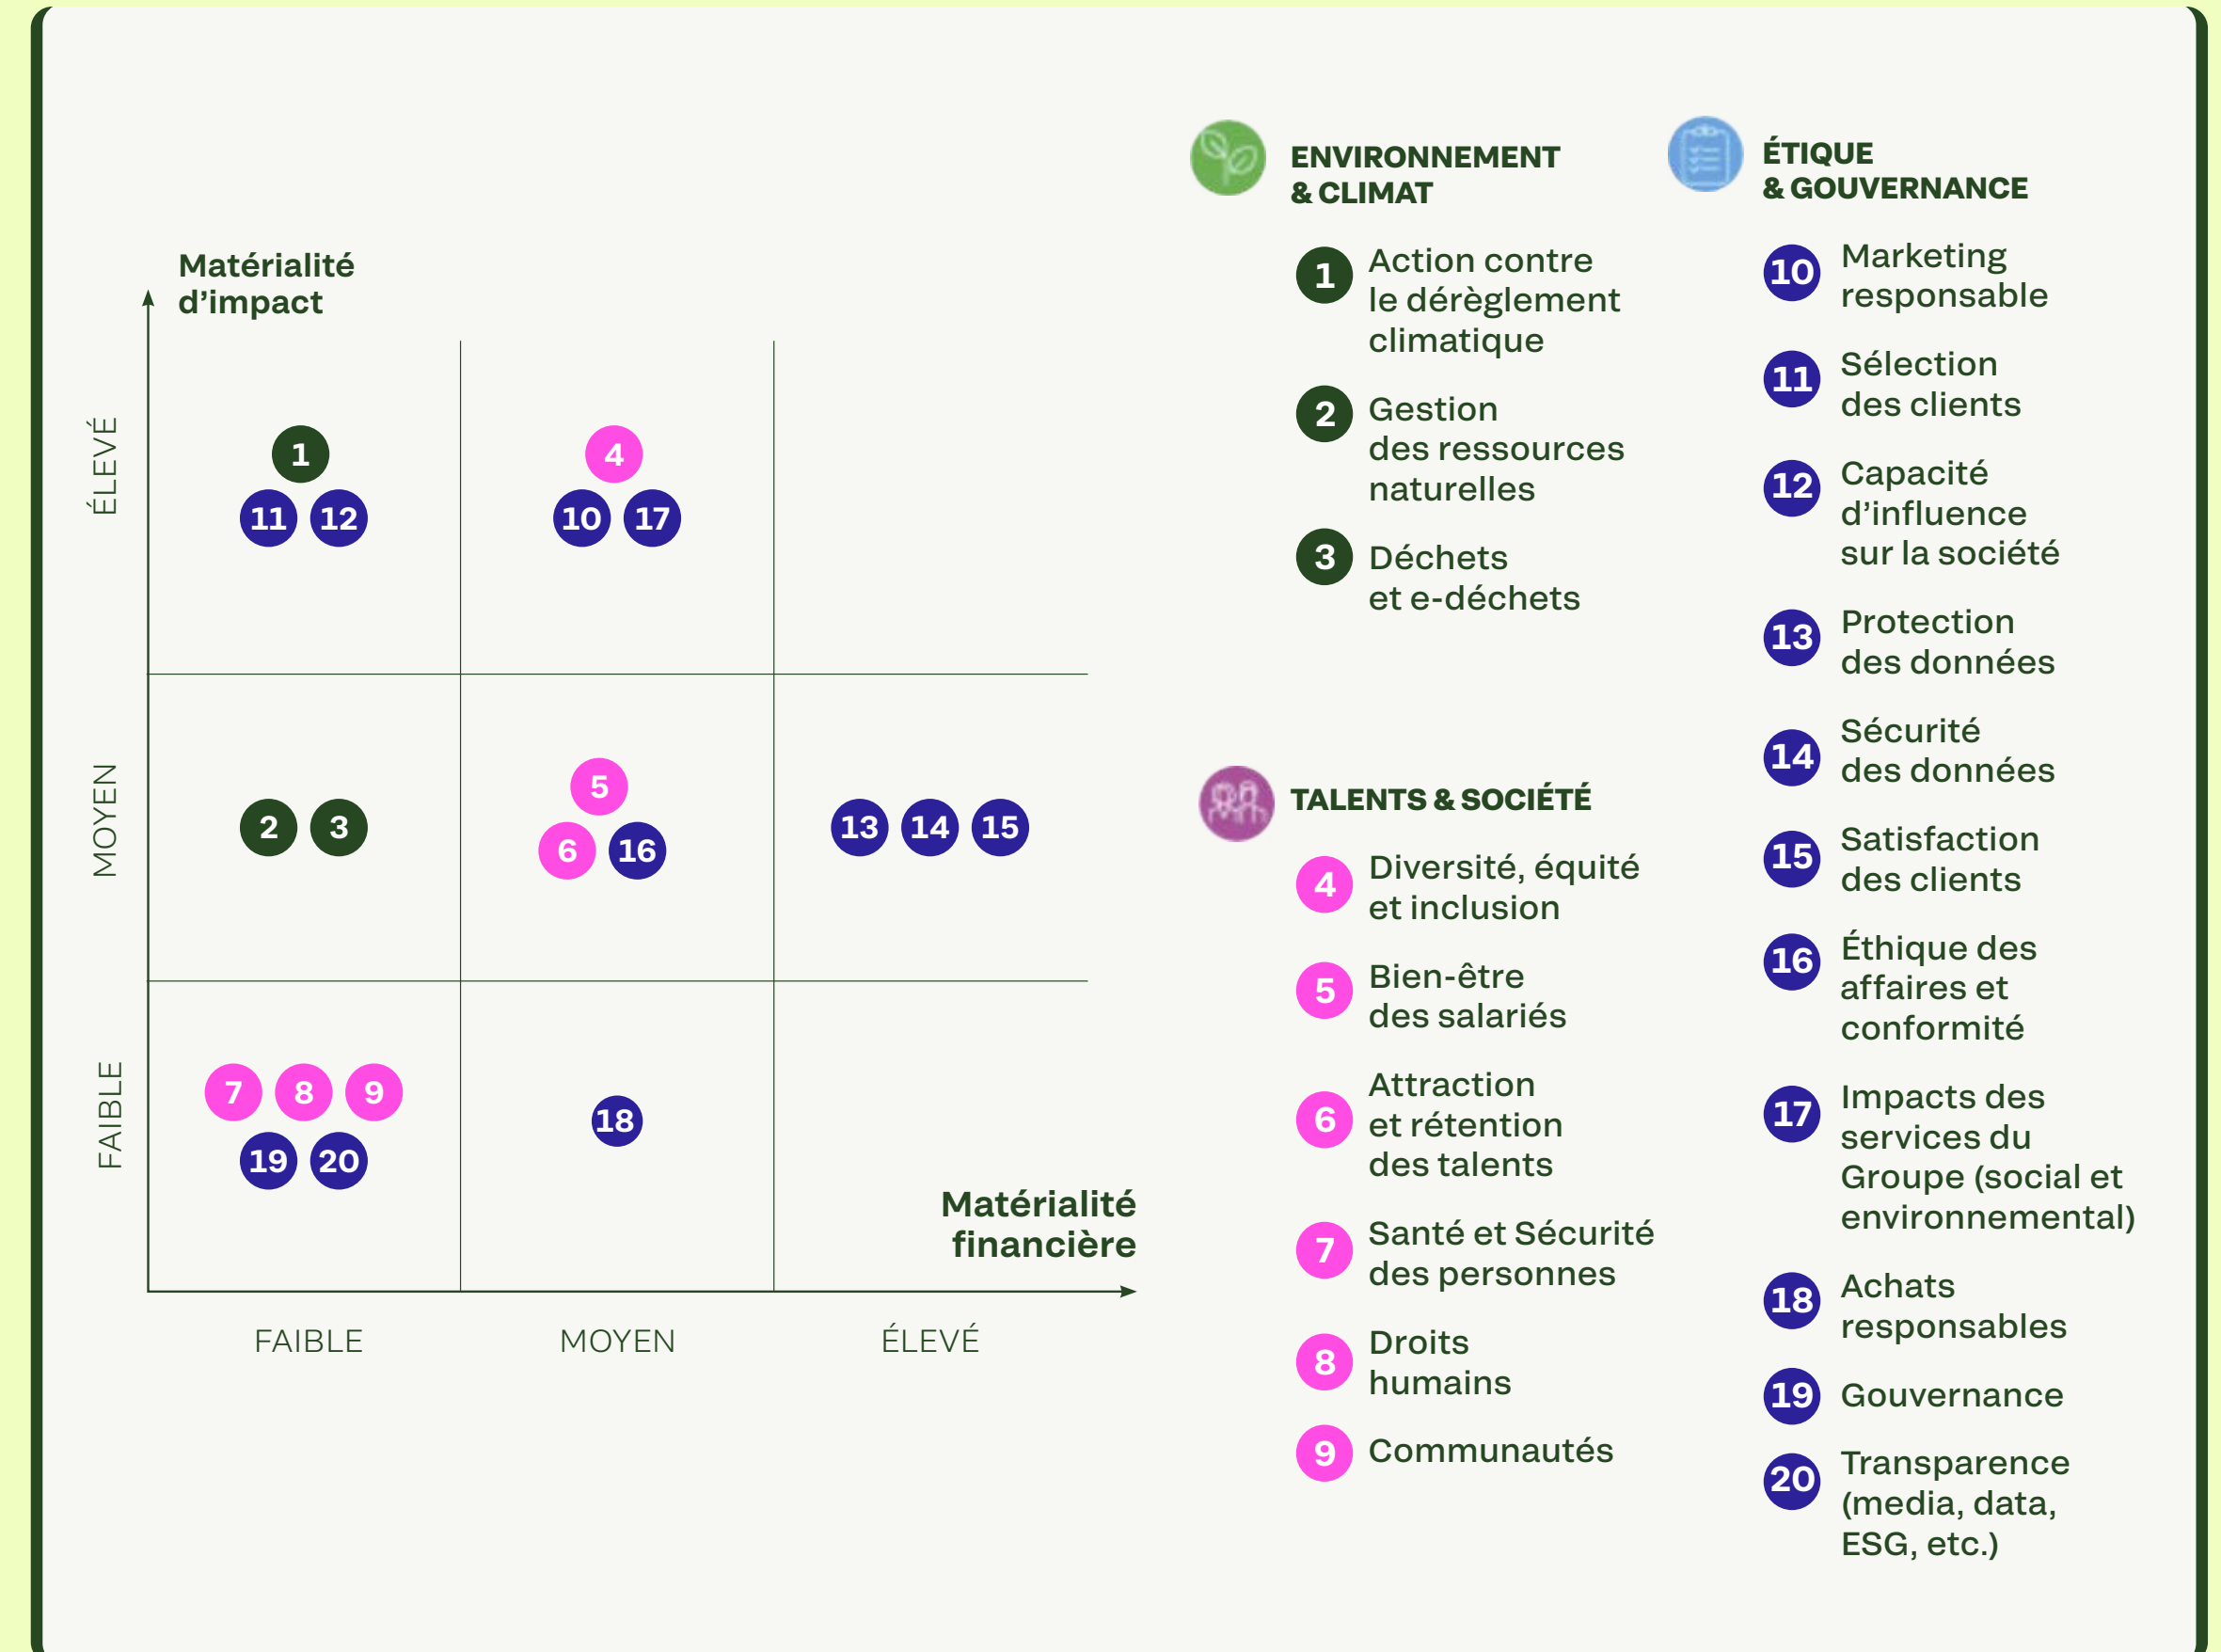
Matérialité d'impact

ÉLEVÉ

MOYEN

FAIBLE

1
11 12

4
10 17

2 3

5
6 16

13 14 15

7 8 9
19 20

18

Matérialité financière

FAIBLE MOYEN ÉLEVÉ

ENVIRONNEMENT & CLIMAT

1 Action contre le dérèglement climatique

2 Gestion des ressources naturelles

3 Déchets et e-déchets

TALENTS & SOCIÉTÉ

4 Diversité, équité et inclusion

5 Bien-être des salariés

6 Attraction et rétention des talents

7 Santé et Sécurité des personnes

8 Droits humains

9 Communautés

ÉTIQUE & GOUVERNANCE

10 Marketing responsable

11 Sélection des clients

12 Capacité d'influence sur la société

13 Protection des données

14 Sécurité des données

15 Satisfaction des clients

16 Éthique des affaires et conformité

17 Impacts des services du Groupe (social et environnemental)

18 Achats responsables

19 Gouvernance

20 Transparence (media, data, ESG, etc.)